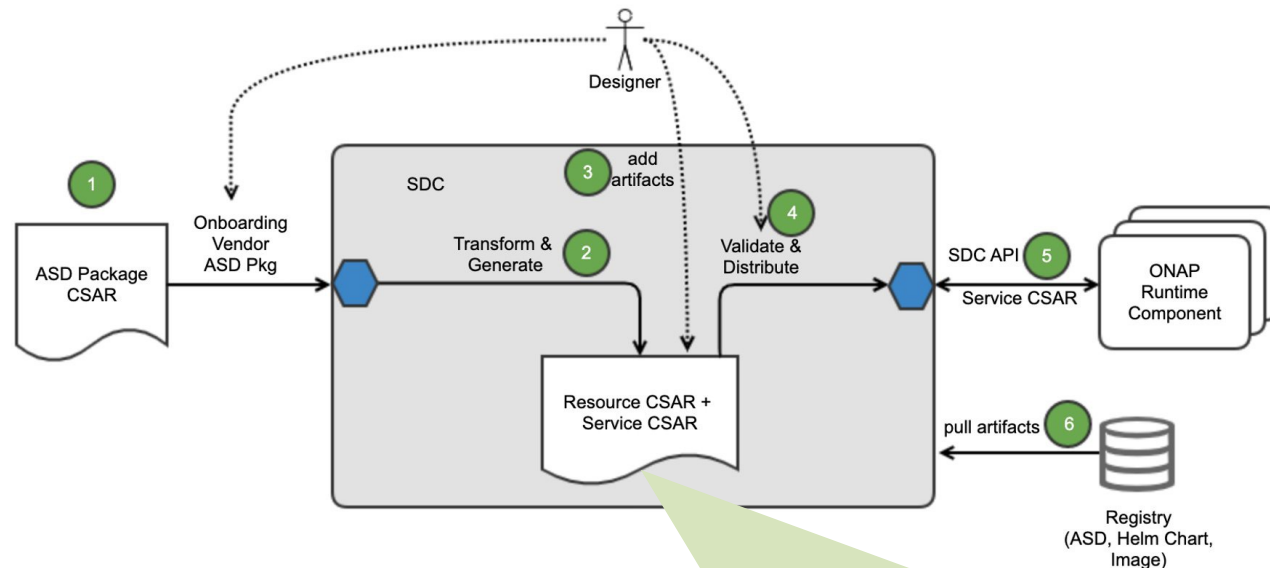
Designer

1

ASD Package CSAR

Onboarding Vendor ASD Pkg

SDC

3 add artifacts

Transform & Generate 2

4

Validate & Distribute

SDC API 5

Service CSAR

ONAP Runtime Component

Resource CSAR + Service CSAR

pull artifacts 6

Registry (ASD, Helm Chart, Image)